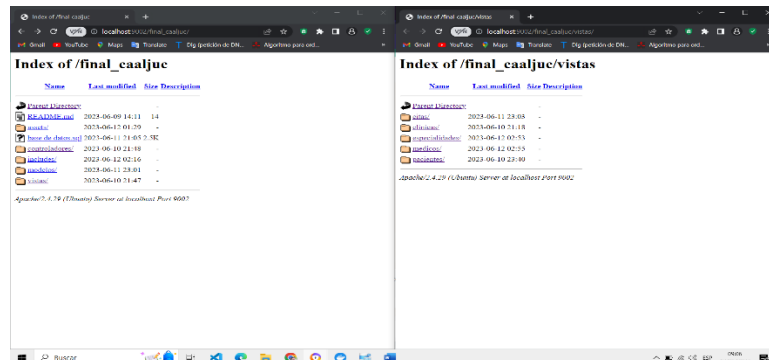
Index of /final_caaljuc ×  +
localhost:9002/final_caaljuc/
Gmail  YouTube  Maps  Translate  Efg (petición de DN...  Algoritmo para ord...

Index of /final_caaljuc

| Name | Last modified | Size | Description |
|---|---|---|---|
| Parent Directory | | - | |
| README.md | 2023-06-09 14:11 | 14 | |
| assets/ | 2023-06-12 01:29 | - | |
| base de datos.sql | 2023-06-11 21:05 | 2.5K | |
| controladores/ | 2023-06-10 21:48 | - | |
| includes/ | 2023-06-12 02:16 | - | |
| modelos/ | 2023-06-11 23:01 | - | |
| vistas/ | 2023-06-10 21:47 | - | |

Apache/2.4.29 (Ubuntu) Server at localhost Port 9002

Index of /final_caaljuc/vistas ×  +
localhost:9002/final_caaljuc/vistas/
Gmail  YouTube  Maps  Translate  Efg (petición de DN...  Algoritmo para ord...

Index of /final_caaljuc/vistas

| Name | Last modified | Size | Description |
|---|---|---|---|
| Parent Directory | | - | |
| citas/ | 2023-06-11 23:03 | - | |
| clinicas/ | 2023-06-10 21:18 | - | |
| especialidades/ | 2023-06-12 02:53 | - | |
| medicos/ | 2023-06-12 02:55 | - | |
| pacientes/ | 2023-06-10 23:40 | - | |

Apache/2.4.29 (Ubuntu) Server at localhost Port 9002

Buscar